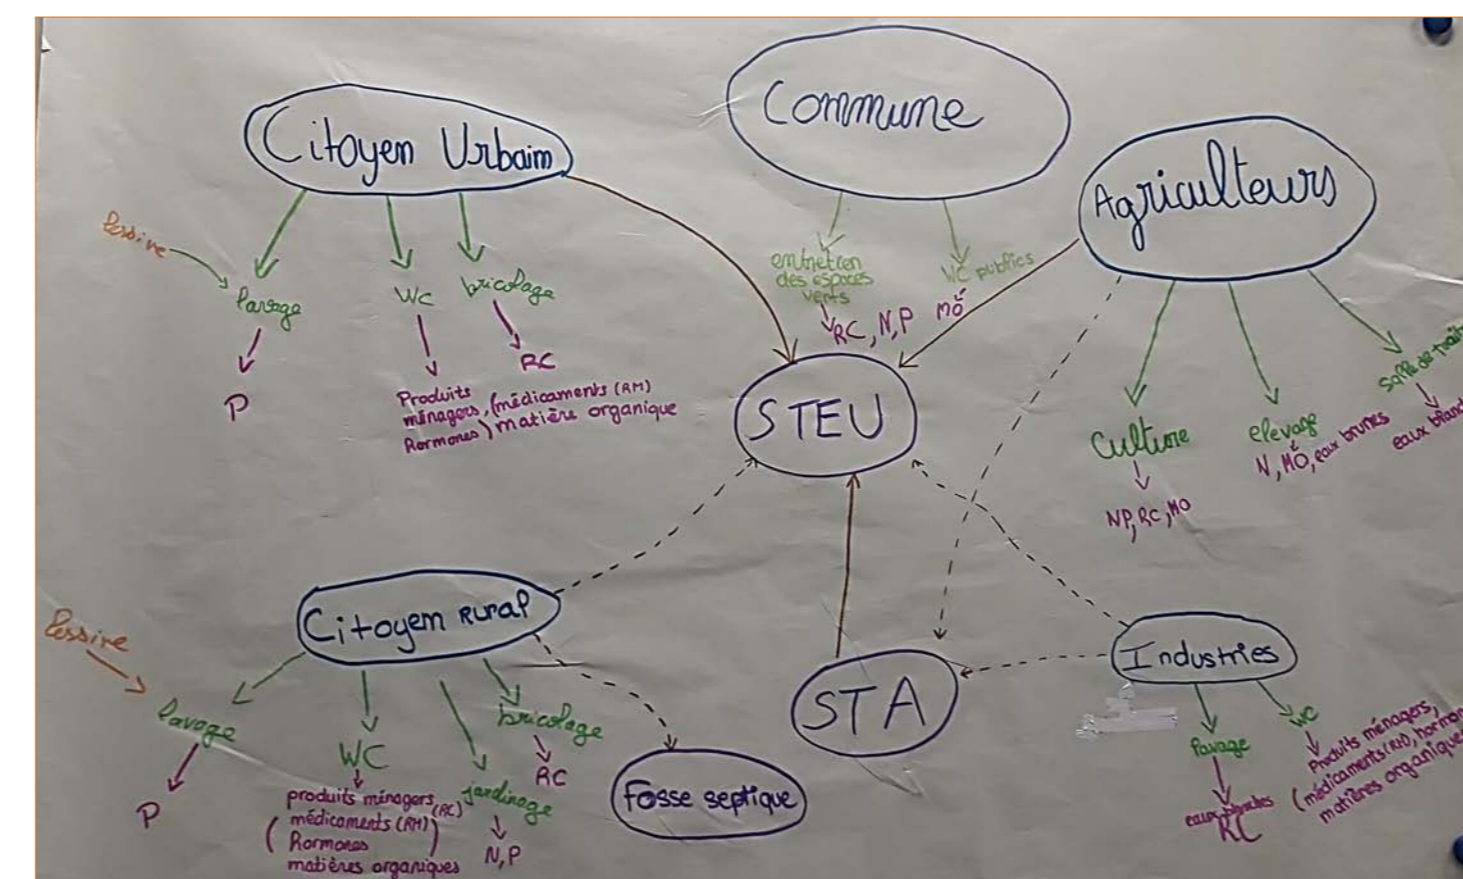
Citoyen Urbaim

Commune

Agriculteurs

Lessive

lavage

P

WC

Produits ménagers, (médicaments (RM) Hormones ) matière organique

bricolage

RC

entretien des espaces verts

RC, N, P

WC publics

MO

STEU

Culture

NP, RC, MO

elevage

N, MO, eaux brunes

salle de trait

eaux blanc

Lessive

lavage

P

Citoyem Rural

WC

produits ménagers (RC)
( médicaments (RM)
Hormones
matières organiques

jardinage

N, P

bricolage

RC

Fosse septique

STA

Industries

lavage

eaux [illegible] RC

WC

Produits ménagers, (médicaments (RM), hormon matières organiques